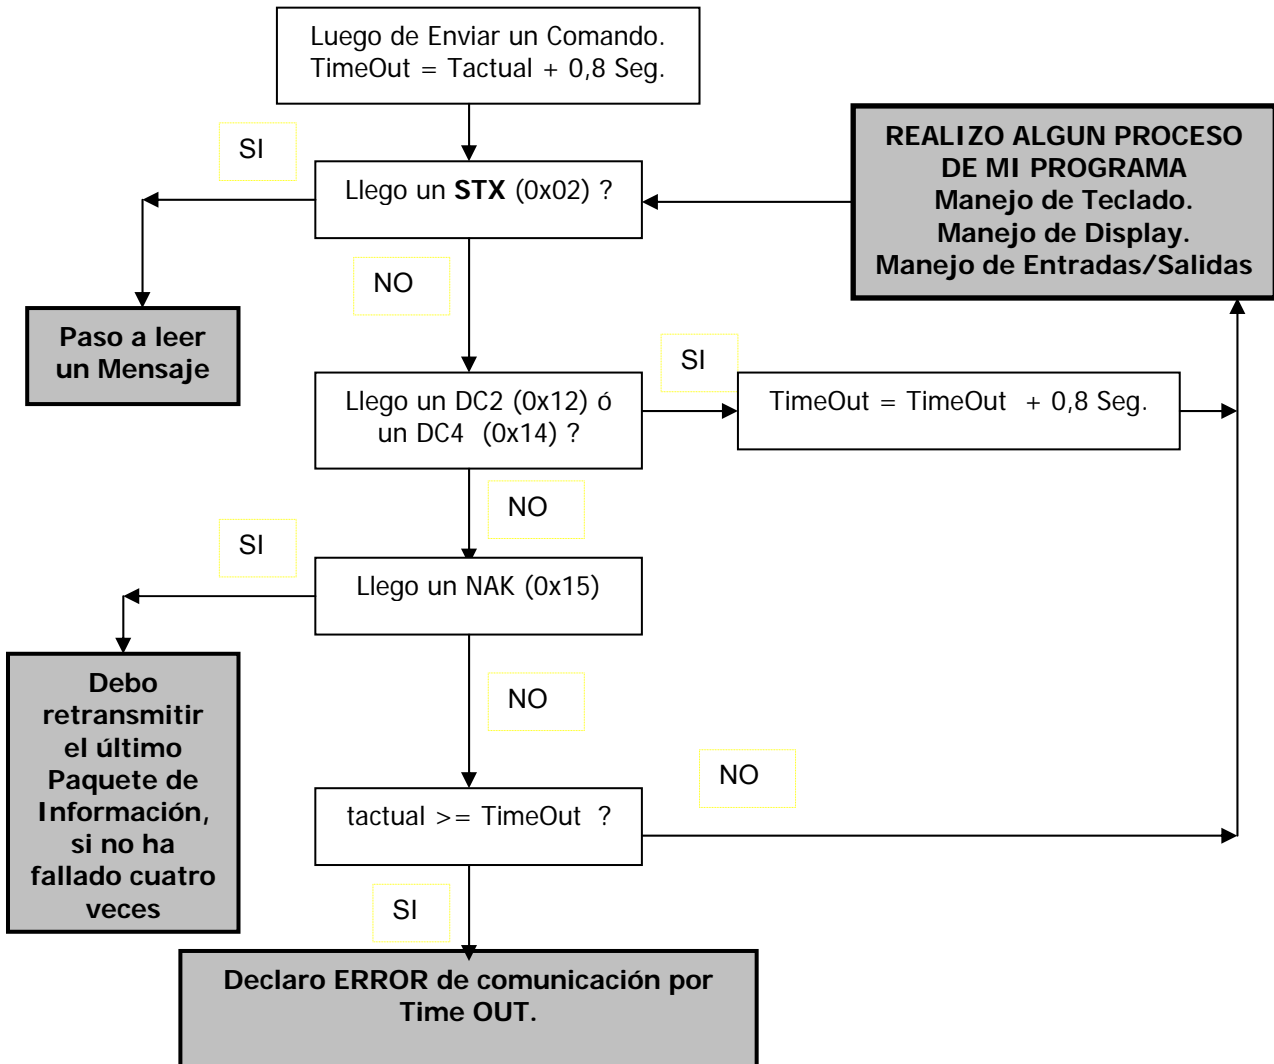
Luego de Enviar un Comando.
TimeOut = Tactual + 0,8 Seg.

SI

Llego un **STX** (0x02) ?

REALIZO ALGUN PROCESO DE MI PROGRAMA
Manejo de Teclado.
Manejo de Display.
Manejo de Entradas/Salidas

NO

Paso a leer un Mensaje

SI

Llego un DC2 (0x12) ó un DC4 (0x14) ?

TimeOut = TimeOut + 0,8 Seg.

NO

SI

Llego un NAK (0x15)

NO

Debo retransmitir el último Paquete de Información, si no ha fallado cuatro veces

NO

tactual >= TimeOut ?

SI

Declaro ERROR de comunicación por Time OUT.